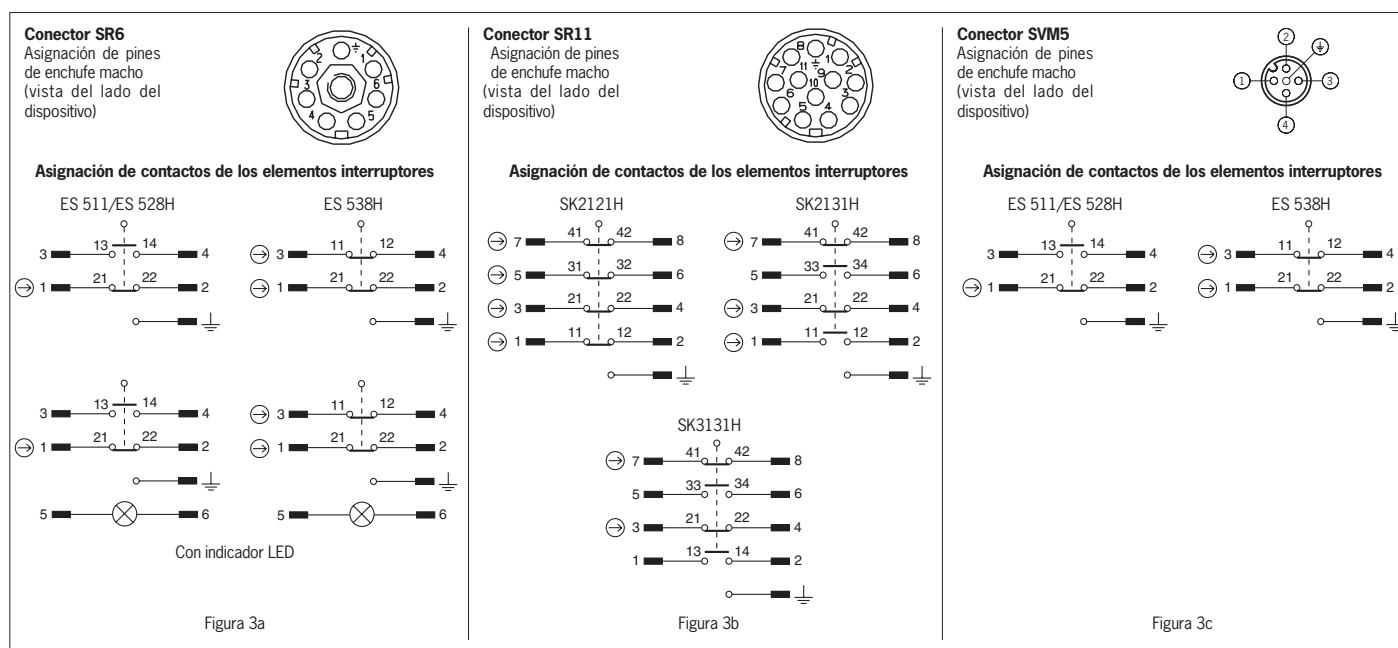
**Conector SR6**
Asignación de pines de enchufe macho (vista del lado del dispositivo)

1 2 3 4 5 6

**Asignación de contactos de los elementos interruptores**

ES 511/ES 528H

3 13 14 4
1 21 22 2

ES 538H

3 11 12 4
1 21 22 2

3 13 14 4
1 21 22 2
5 6

3 11 12 4
1 21 22 2
5 6

Con indicador LED

Figura 3a

**Conector SR11**
Asignación de pines de enchufe macho (vista del lado del dispositivo)

1 2 3 4 5 6 7 8 9 10 11

**Asignación de contactos de los elementos interruptores**

SK2121H

7 41 42 8
5 31 32 6
3 21 22 4
1 11 12 2

SK2131H

7 41 42 8
5 33 34 6
3 21 22 4
1 11 12 2

SK3131H

7 41 42 8
5 33 34 6
3 21 22 4
1 13 14 2

Figura 3b

**Conector SVM5**
Asignación de pines de enchufe macho (vista del lado del dispositivo)

1 2 3 4

**Asignación de contactos de los elementos interruptores**

ES 511/ES 528H

3 13 14 4
1 21 22 2

ES 538H

3 11 12 4
1 21 22 2

Figura 3c